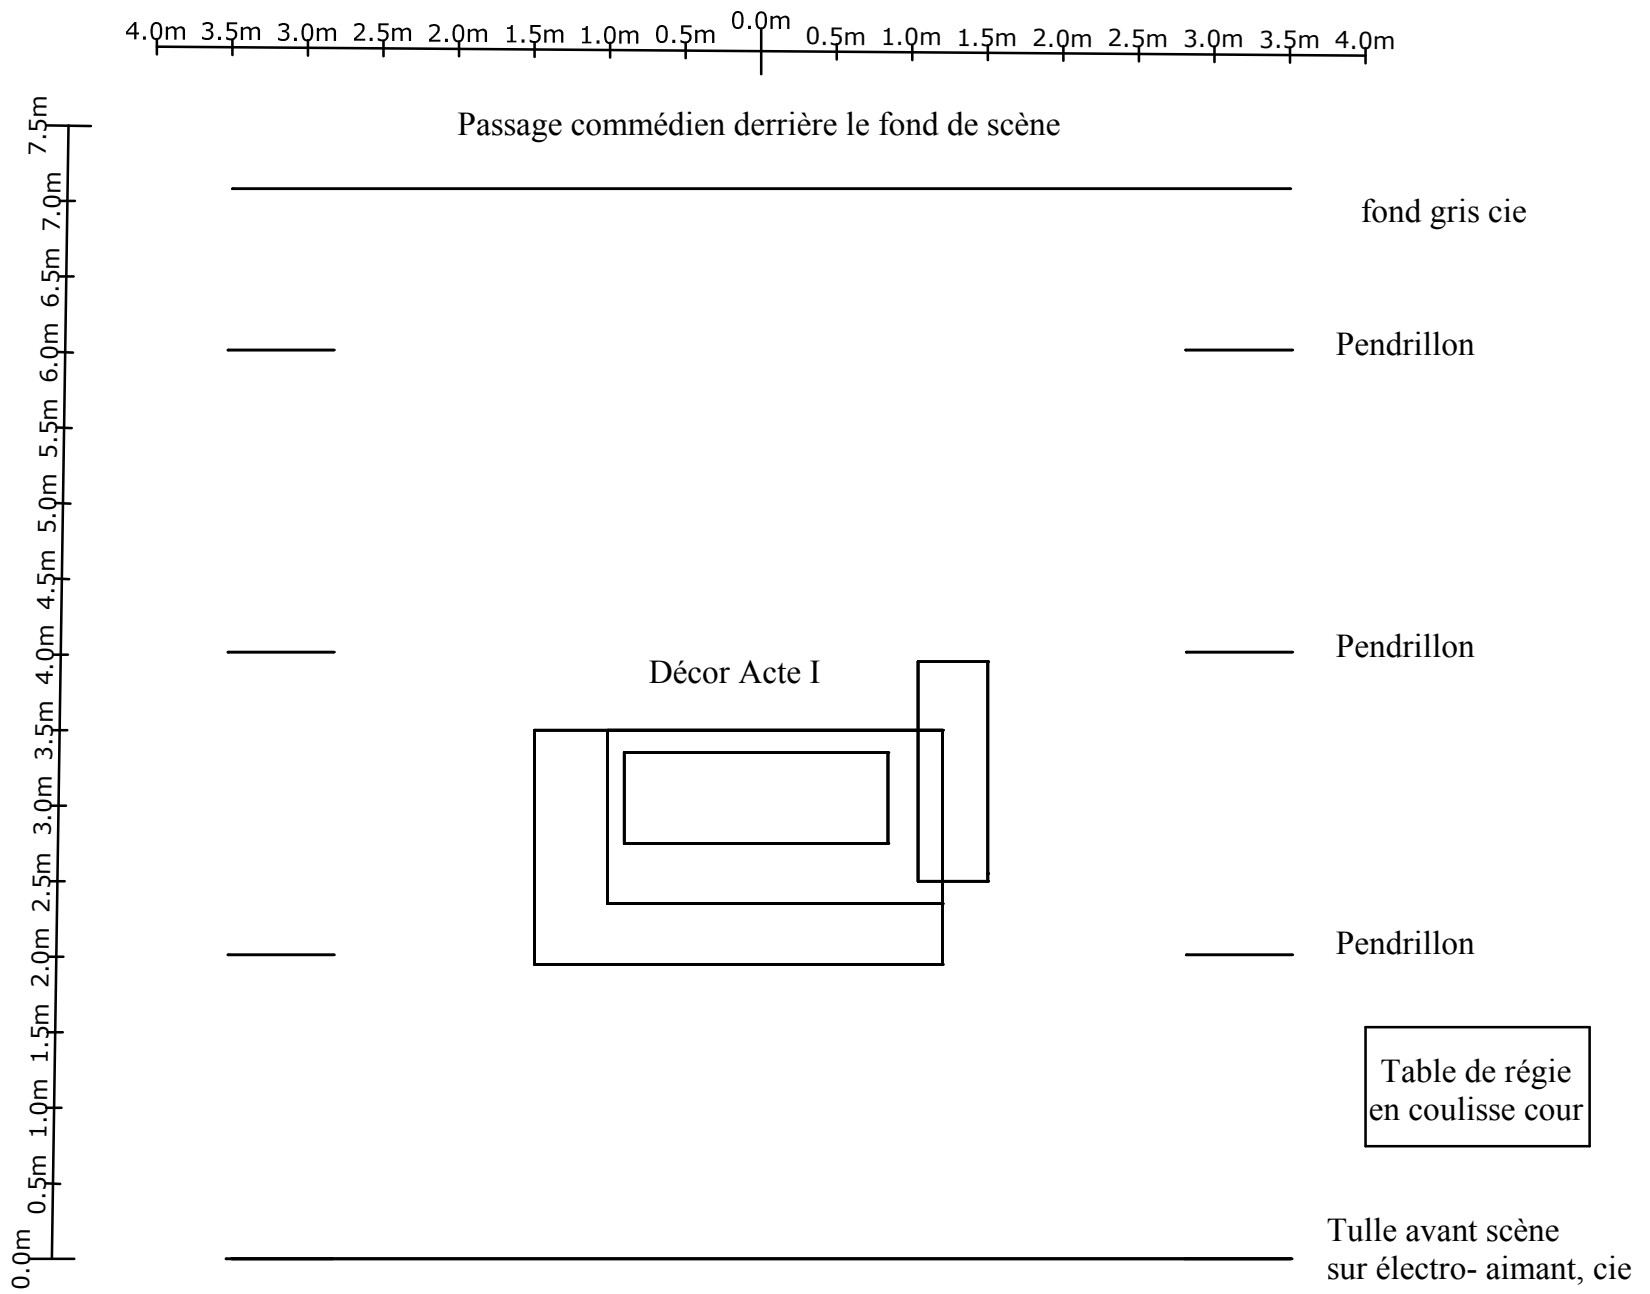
4.0m 3.5m 3.0m 2.5m 2.0m 1.5m 1.0m 0.5m 0.0m 0.5m 1.0m 1.5m 2.0m 2.5m 3.0m 3.5m 4.0m

7.5m 7.0m 6.5m 6.0m 5.5m 5.0m 4.5m 4.0m 3.5m 3.0m 2.5m 2.0m 1.5m 1.0m 0.5m 0.0m

Passage commédien derrière le fond de scène

fond gris cie

Pendrillon

Pendrillon

Décor Acte I

Pendrillon

Table de régie en coulisse cour

Tulle avant scène sur électro- aimant, cie